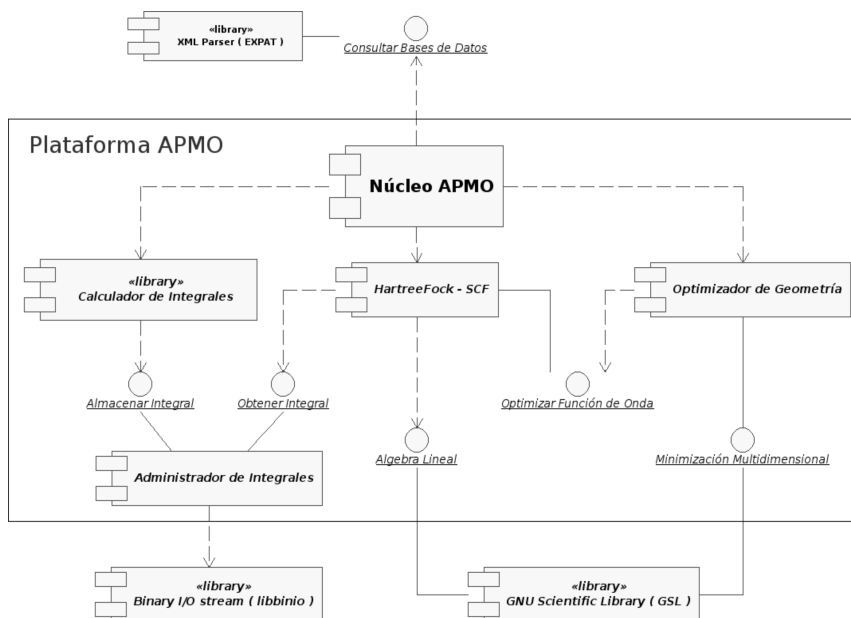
«library»
XML Parser ( EXPAT )

Consultar Bases de Datos

Plataforma APMO

Núcleo APMO

«library»
Calculador de Integrales

HartreeFock - SCF

Optimizador de Geometría

Almacenar Integral

Obtener Integral

Optimizar Función de Onda

Algebra Lineal

Minimización Multidimensional

Administrador de Integrales

«library»
Binary I/O stream ( libbinio )

«library»
GNU Scientific Library ( GSL )